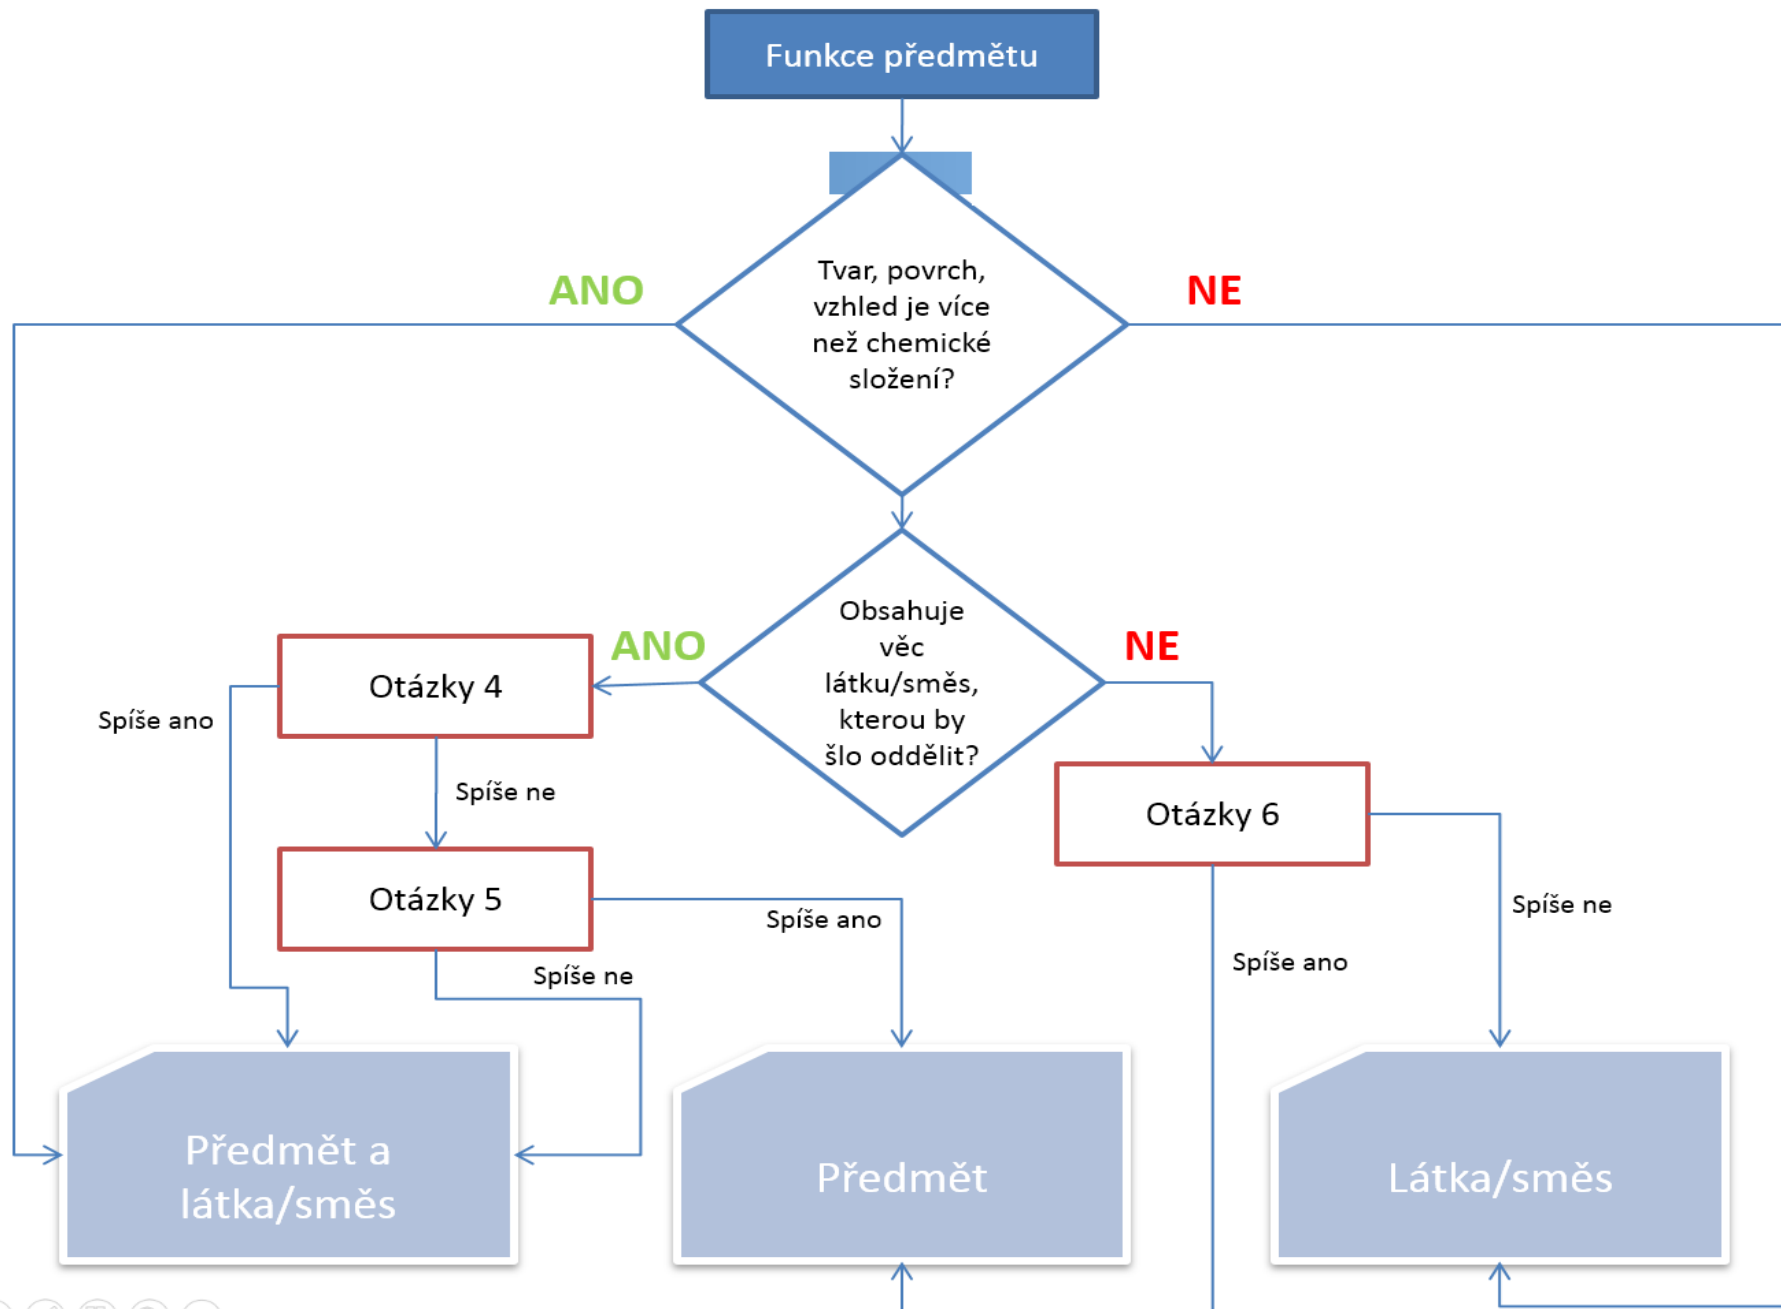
Funkce předmětu

Tvar, povrch, vzhled je více než chemické složení?

ANO

NE

Obsahuje věc látku/směs, kterou by šlo oddělit?

ANO

NE

Otázky 4

Spíše ano

Spíše ne

Otázky 5

Spíše ano

Spíše ne

Otázky 6

Spíše ne

Spíše ano

Předmět a látka/směs

Předmět

Látka/směs